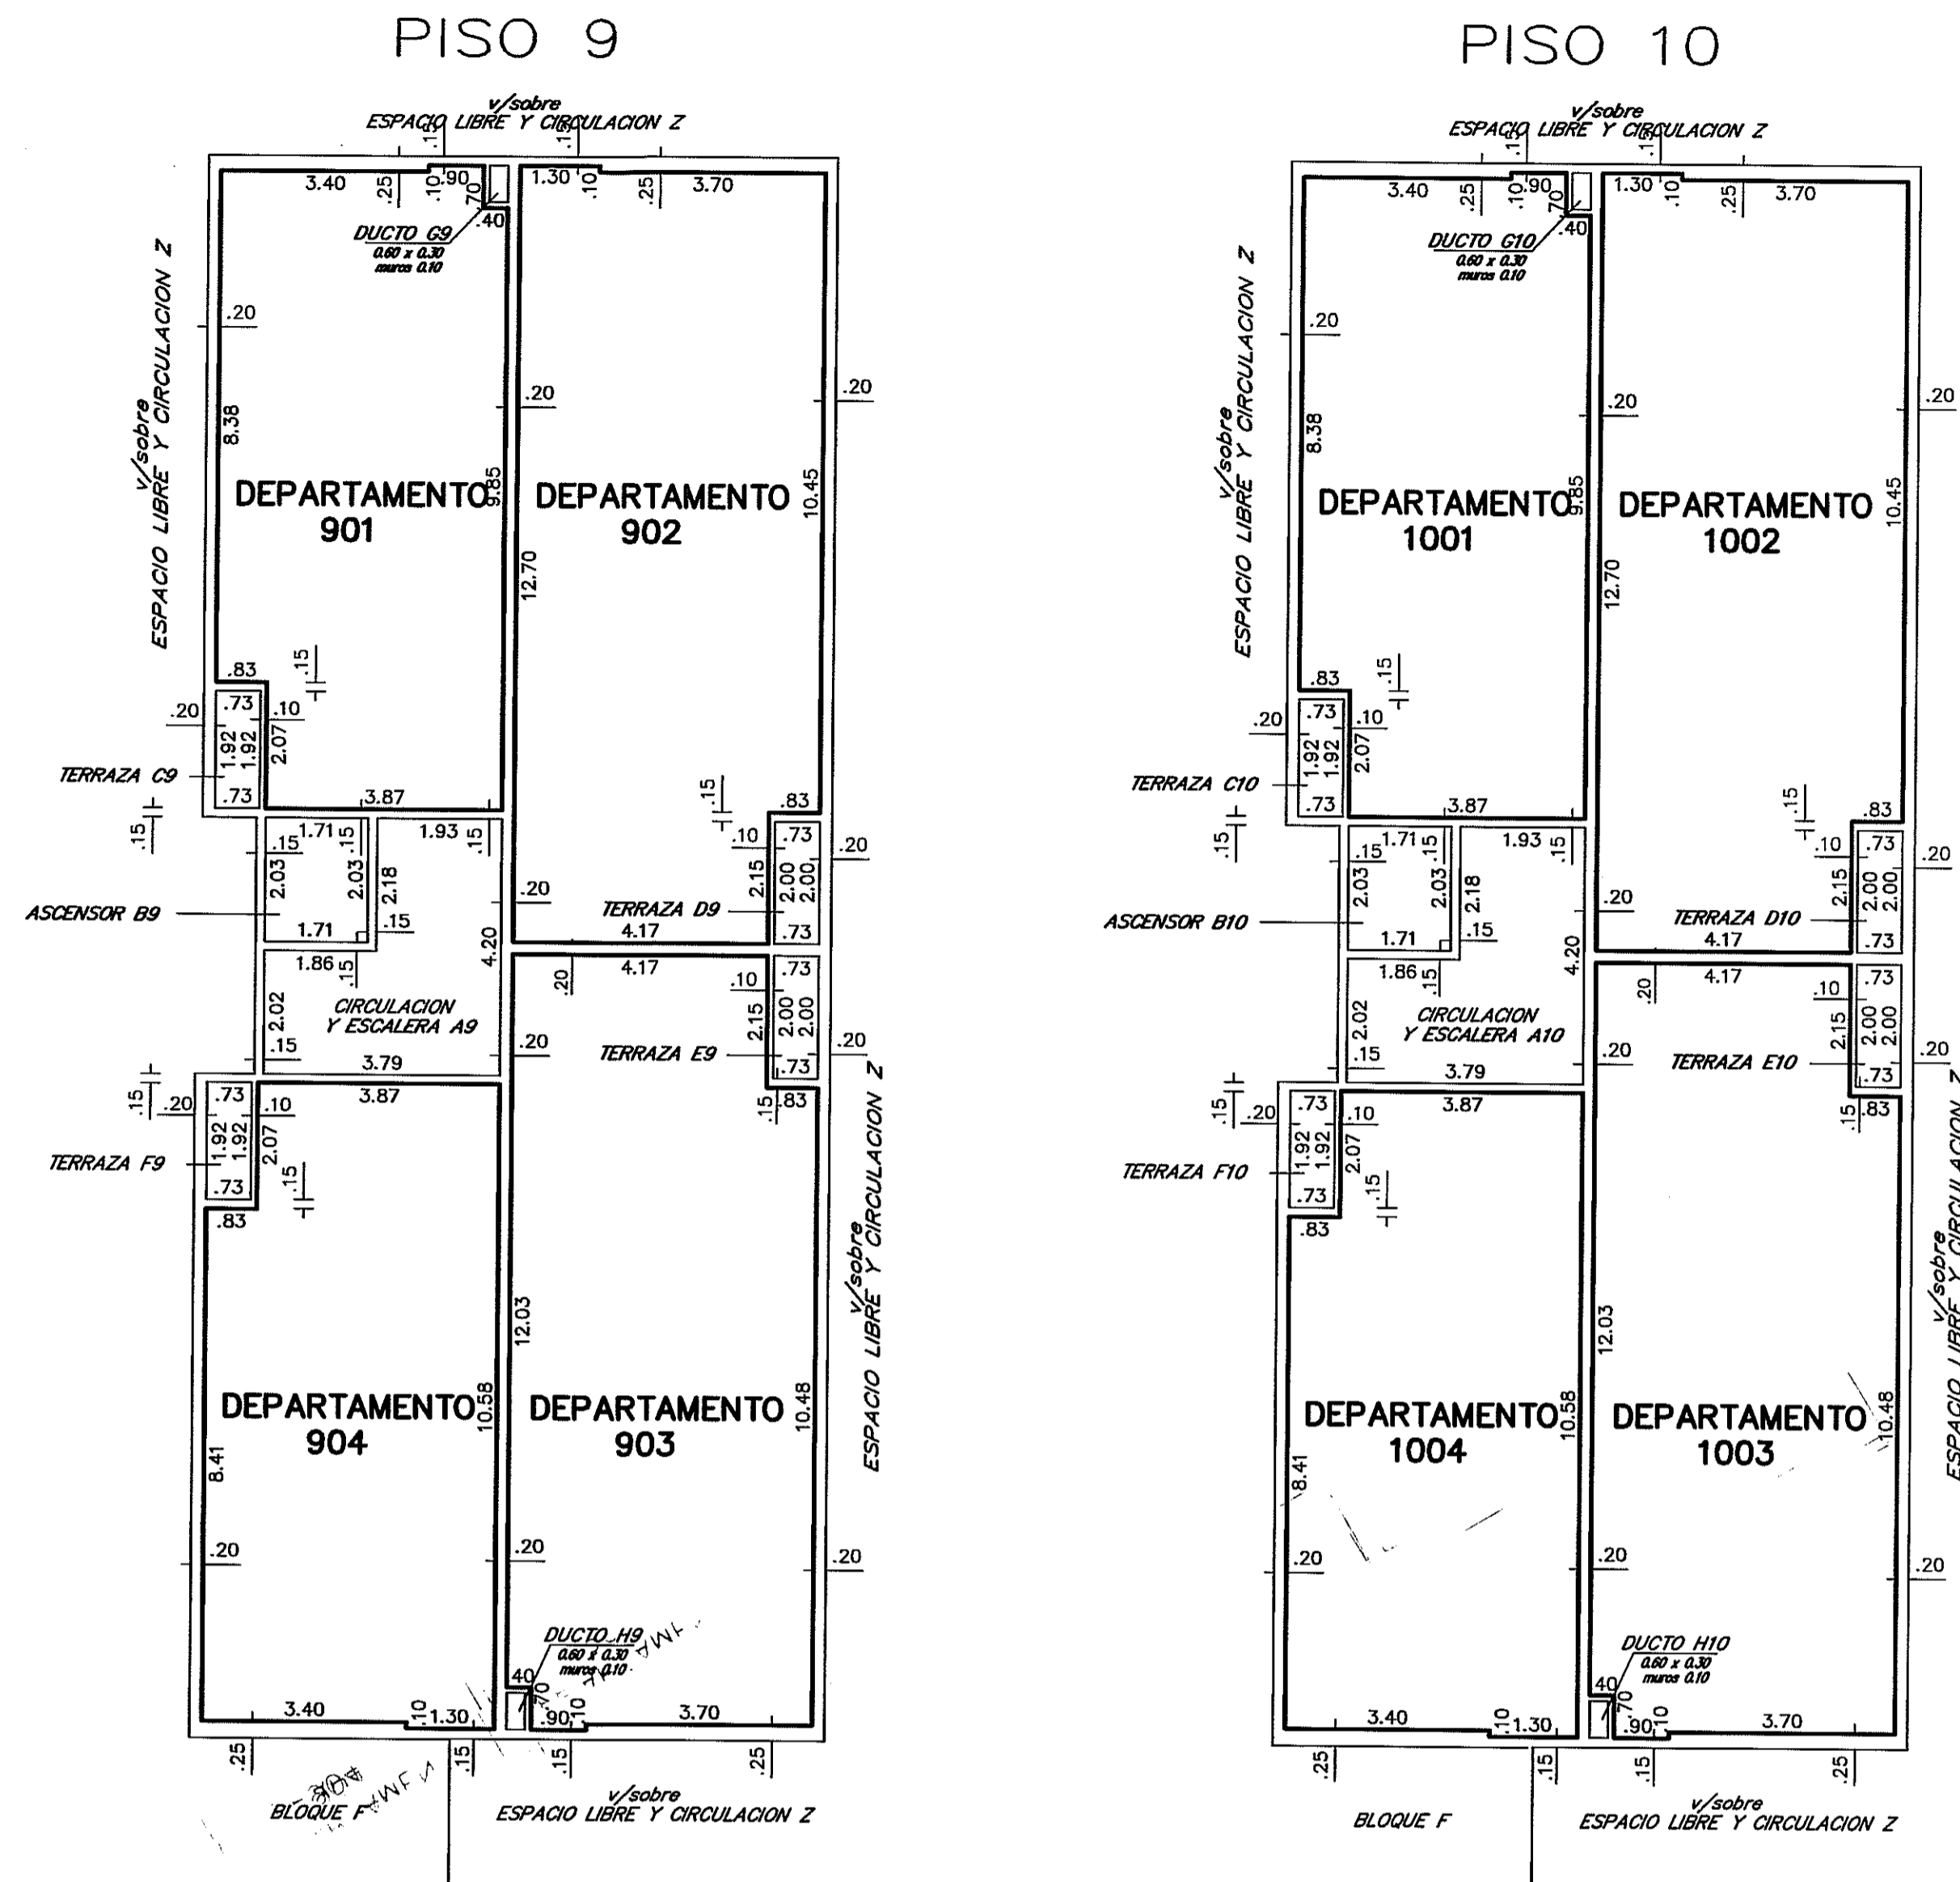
PISO 9

v/sobre
ESPACIO LIBRE Y CIRCULACION Z

3.40 .25 .10 .90 .70 .15 1.30 .10 .25 3.70

DUCTO G9
0.60 x 0.30
muros 0.10
.40

v/sobre
ESPACIO LIBRE Y CIRCULACION Z

.20 .20 .20
8.38

DEPARTAMENTO
901
9.85

DEPARTAMENTO
902
10.45
12.70

.83 .15
.20 .73 .10
1.92 1.92 2.07
TERRAZA C9
.73 3.87
.15

.15 1.71 .15 1.93 .15
2.03 2.03 2.18
ASCENSOR B9
1.71 .15
4.20

.15 .83 .10 .73 2.15 2.00 2.00 .20
.20
TERRAZA D9
4.17 .73

1.86 .15
2.02
CIRCULACION
Y ESCALERA A9
.15 3.79

.20 4.17 .10 .73
2.15 2.00 2.00
.20
TERRAZA E9
.20
.73

.15 .20 .73 .10 3.87
1.92 1.92 2.07
TERRAZA F9
.73 .15
.83 .15 .83

v/sobre
ESPACIO LIBRE Y CIRCULACION Z

DEPARTAMENTO
904
10.58
8.41

DEPARTAMENTO
903
12.03
10.48

.20 .20 .20

DUCTO H9
0.60 x 0.30
muros 0.10
.40 .70

3.40 .10 1.30 .90 .10 3.70

.25 .15 .15 .25

BLOQUE F

v/sobre
ESPACIO LIBRE Y CIRCULACION Z

PISO 10

v/sobre
ESPACIO LIBRE Y CIRCULACION Z

3.40 .25 .10 .90 .70 .15 1.30 .10 .25 3.70

DUCTO G10
0.60 x 0.30
muros 0.10
.40

v/sobre
ESPACIO LIBRE Y CIRCULACION Z

.20 .20 .20
8.38

DEPARTAMENTO
1001
9.85

DEPARTAMENTO
1002
10.45
12.70

.83 .15
.20 .73 .10
1.92 1.92 2.07
TERRAZA C10
.73 3.87
.15

.15 1.71 .15 1.93 .15
2.03 2.03 2.18
ASCENSOR B10
1.71 .15
4.20

.15 .83 .10 .73 2.15 2.00 2.00 .20
.20
TERRAZA D10
4.17 .73

1.86 .15
2.02
CIRCULACION
Y ESCALERA A10
.15 3.79

.20 4.17 .10 .73
2.15 2.00 2.00
.20
TERRAZA E10
.20
.73

.15 .20 .73 .10 3.87
1.92 1.92 2.07
TERRAZA F10
.73 .15
.83 .15 .83

v/sobre
ESPACIO LIBRE Y CIRCULACION Z

DEPARTAMENTO
1004
10.58
8.41

DEPARTAMENTO
1003
12.03
10.48

.20 .20 .20

DUCTO H10
0.60 x 0.30
muros 0.10
40 .70

3.40 .10 1.30 .90 .10 3.70

.25 .15 .15 .25

BLOQUE F

v/sobre
ESPACIO LIBRE Y CIRCULACION Z